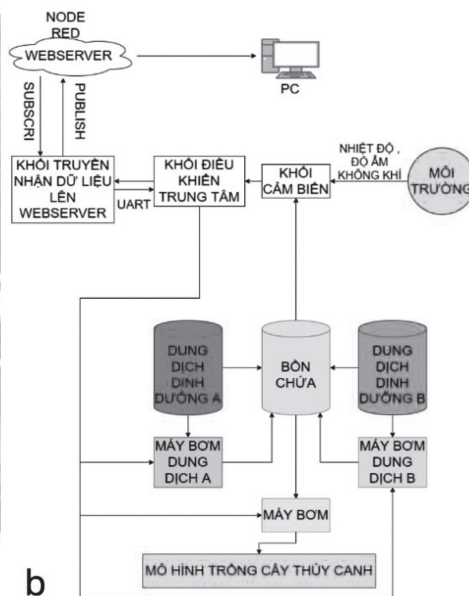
NODE RED
WEBSERVER

PC

SUBSCRI

PUBLISH

KHỐI TRUYỀN NHẬN DỮ LIỆU LÊN WEBSERVER

UART

KHỐI ĐIỀU KHIỂN TRUNG TÂM

KHỐI CẢM BIẾN

NHIỆT ĐỘ , ĐỘ ẨM KHÔNG KHÍ

MÔI TRƯỜNG

DUNG DỊCH DINH DƯỠNG A

BỒN CHỨA

DUNG DỊCH DINH DƯỠNG B

MÁY BƠM DUNG DỊCH A

MÁY BƠM DUNG DỊCH B

MÁY BƠM

MÔ HÌNH TRỒNG CÂY THỦY CANH

b